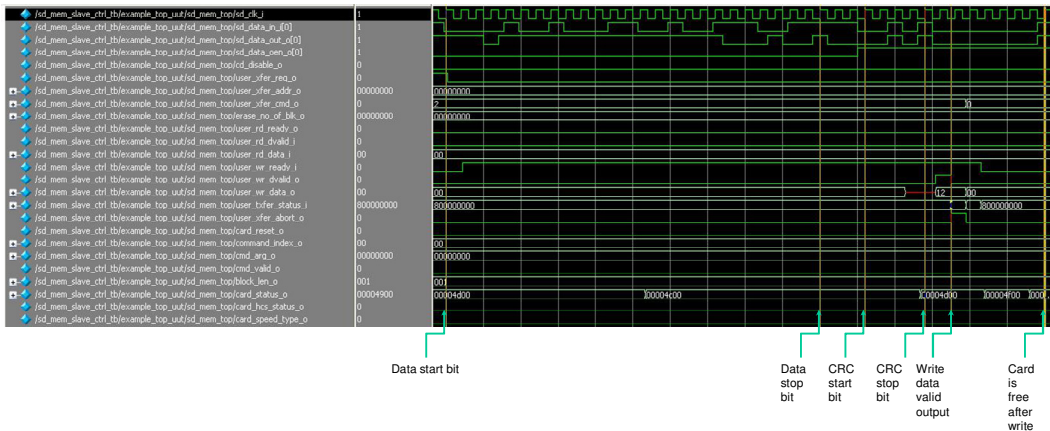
/sd_mem_slave_ctrl_tb/example_top_uut/sd_mem_top/sd_clk_i 1
/sd_mem_slave_ctrl_tb/example_top_uut/sd_mem_top/sd_data_in_i[0] 1
/sd_mem_slave_ctrl_tb/example_top_uut/sd_mem_top/sd_data_out_o[0] 1
/sd_mem_slave_ctrl_tb/example_top_uut/sd_mem_top/sd_data_oen_o[0] 1
/sd_mem_slave_ctrl_tb/example_top_uut/sd_mem_top/cd_disable_o 0
/sd_mem_slave_ctrl_tb/example_top_uut/sd_mem_top/user_xfer_req_o 0
/sd_mem_slave_ctrl_tb/example_top_uut/sd_mem_top/user_xfer_addr_o 00000000 00000000
/sd_mem_slave_ctrl_tb/example_top_uut/sd_mem_top/user_xfer_cmd_o 0 2 0
/sd_mem_slave_ctrl_tb/example_top_uut/sd_mem_top/erase_no_of_blk_o 00000000 00000000
/sd_mem_slave_ctrl_tb/example_top_uut/sd_mem_top/user_rd_ready_o 0
/sd_mem_slave_ctrl_tb/example_top_uut/sd_mem_top/user_rd_dvalid_i 0
/sd_mem_slave_ctrl_tb/example_top_uut/sd_mem_top/user_rd_data_i 00 00
/sd_mem_slave_ctrl_tb/example_top_uut/sd_mem_top/user_wr_ready_i 0
/sd_mem_slave_ctrl_tb/example_top_uut/sd_mem_top/user_wr_dvalid_o 0
/sd_mem_slave_ctrl_tb/example_top_uut/sd_mem_top/user_wr_data_o 00 00 12 00
/sd_mem_slave_ctrl_tb/example_top_uut/sd_mem_top/user_txfer_status_i 800000000 800000000 800000000
/sd_mem_slave_ctrl_tb/example_top_uut/sd_mem_top/user_xfer_abort_o 0
/sd_mem_slave_ctrl_tb/example_top_uut/sd_mem_top/card_reset_o 0
/sd_mem_slave_ctrl_tb/example_top_uut/sd_mem_top/command_index_o 00 00
/sd_mem_slave_ctrl_tb/example_top_uut/sd_mem_top/cmd_arg_o 00000000 00000000
/sd_mem_slave_ctrl_tb/example_top_uut/sd_mem_top/cmd_valid_o 0
/sd_mem_slave_ctrl_tb/example_top_uut/sd_mem_top/block_len_o 001 001
/sd_mem_slave_ctrl_tb/example_top_uut/sd_mem_top/card_status_o 00004900 00004d00 00004c00 00004d00 00004F00 0000
/sd_mem_slave_ctrl_tb/example_top_uut/sd_mem_top/card_hcs_status_o 0
/sd_mem_slave_ctrl_tb/example_top_uut/sd_mem_top/card_speed_type_o 0

Data start bit

Data stop bit

CRC start bit

CRC stop bit

Write data valid output

Card is free after write